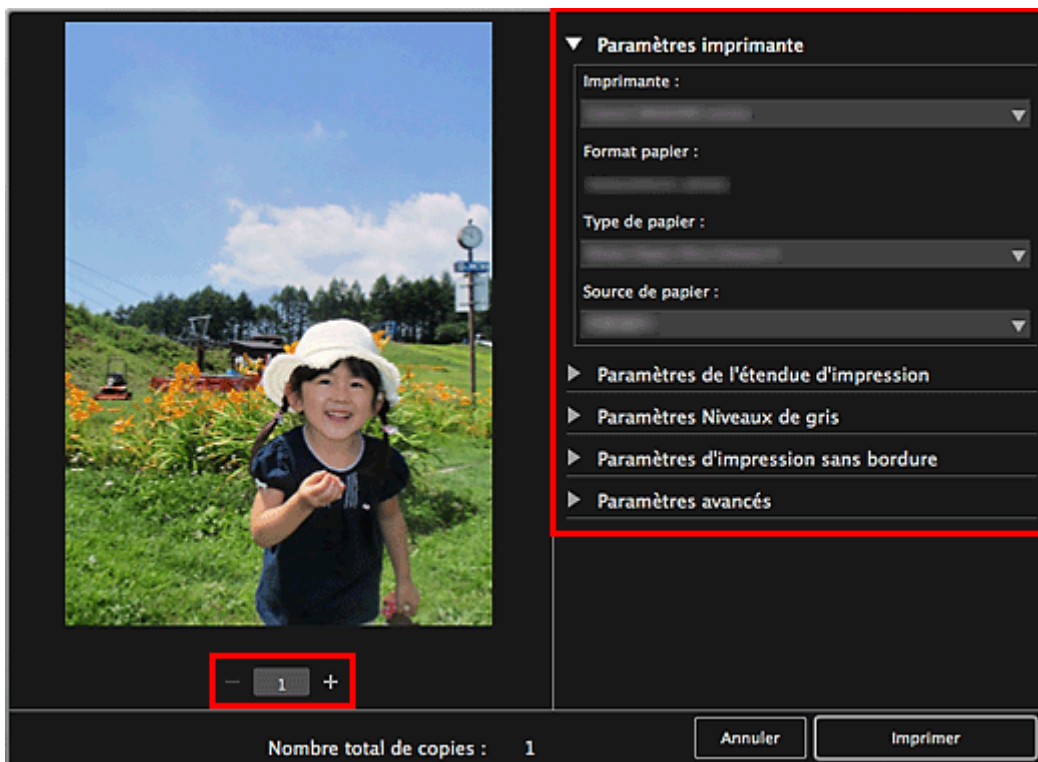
▼ Paramètres imprimante

Imprimante :

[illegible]

Format papier :

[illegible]

Type de papier :

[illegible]

Source de papier :

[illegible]

▶ Paramètres de l'étendue d'impression

▶ Paramètres Niveaux de gris

▶ Paramètres d'impression sans bordure

▶ Paramètres avancés

− 1 +

Nombre total de copies : 1

Annuler

Imprimer